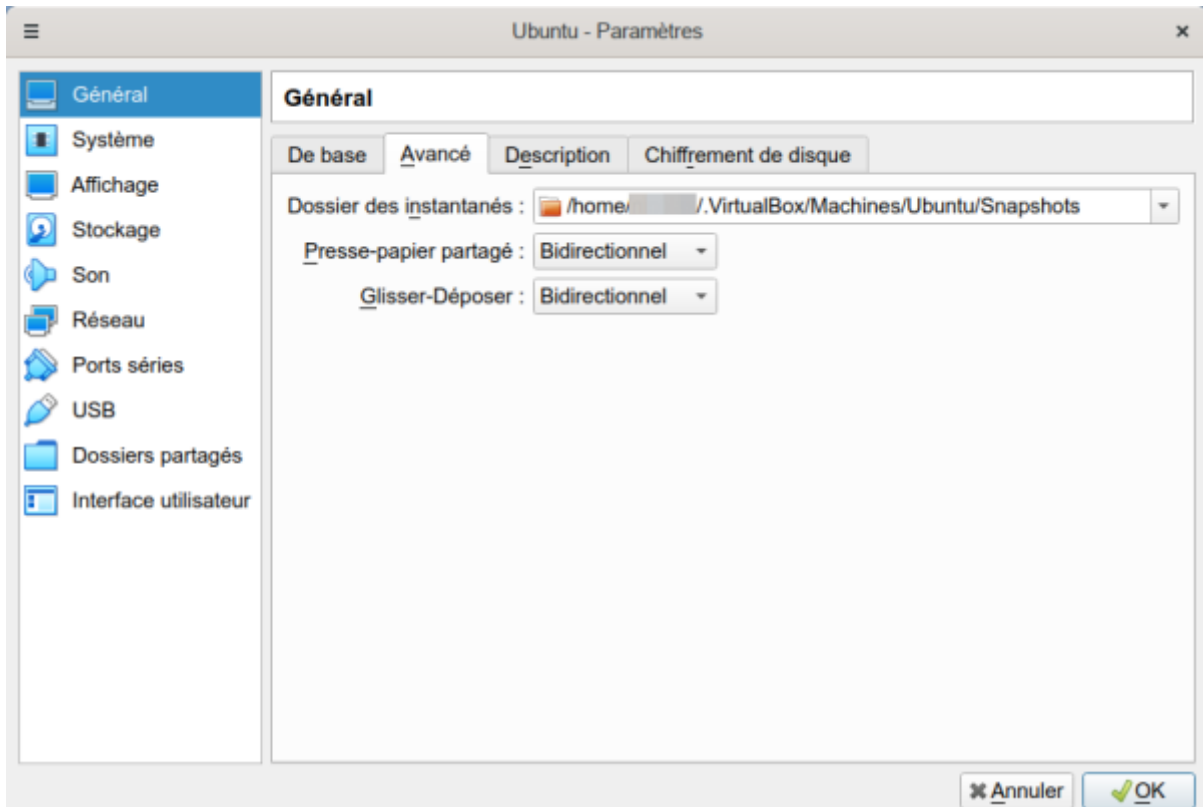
Ubuntu - Paramètres

Général
Système
Affichage
Stockage
Son
Réseau
Ports séries
USB
Dossiers partagés
Interface utilisateur

Général

De base | Avancé | Description | Chiffrement de disque

Dossier des instantanés : /home/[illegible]/.VirtualBox/Machines/Ubuntu/Snapshots
Presse-papier partagé : Bidirectionnel
Glisser-Déposer : Bidirectionnel

Annuler
OK